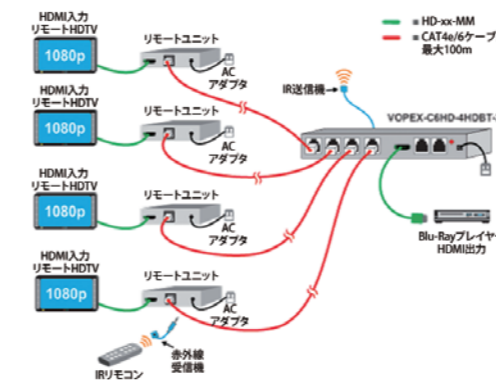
HDMI入力
リモートHDTV
1080p

リモートユニット

AC
アダプタ

= HD-xx-MM
= CAT4e/6ケーブ
最大100m

HDMI入力
リモートHDTV
1080p

リモートユニット

AC
アダプタ

IR送信機

VOPEX-C6HD-4HDBT-

HDMI入力
リモートHDTV
1080p

リモートユニット

AC
アダプタ

Blu-Rayプレイヤ
HDMI出力

HDMI入力
リモートHDTV
1080p

リモートユニット

AC
アダプタ

赤外線
受信機

IRリモコン